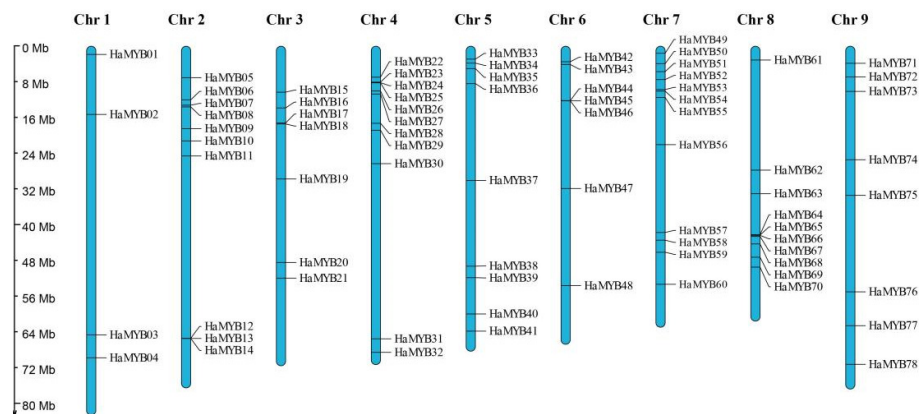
Chr 1 Chr 2 Chr 3 Chr 4 Chr 5 Chr 6 Chr 7 Chr 8 Chr 9

0 Mb
8 Mb
16 Mb
24 Mb
32 Mb
40 Mb
48 Mb
56 Mb
64 Mb
72 Mb
80 Mb

HaMYB01
HaMYB02
HaMYB03
HaMYB04

HaMYB05
HaMYB06
HaMYB07
HaMYB08
HaMYB09
HaMYB10
HaMYB11
HaMYB12
HaMYB13
HaMYB14

HaMYB15
HaMYB16
HaMYB17
HaMYB18
HaMYB19
HaMYB20
HaMYB21

HaMYB22
HaMYB23
HaMYB24
HaMYB25
HaMYB26
HaMYB27
HaMYB28
HaMYB29
HaMYB30
HaMYB31
HaMYB32

HaMYB33
HaMYB34
HaMYB35
HaMYB36
HaMYB37
HaMYB38
HaMYB39
HaMYB40
HaMYB41

HaMYB42
HaMYB43
HaMYB44
HaMYB45
HaMYB46
HaMYB47
HaMYB48

HaMYB49
HaMYB50
HaMYB51
HaMYB52
HaMYB53
HaMYB54
HaMYB55
HaMYB56
HaMYB57
HaMYB58
HaMYB59
HaMYB60

HaMYB61
HaMYB62
HaMYB63
HaMYB64
HaMYB65
HaMYB66
HaMYB67
HaMYB68
HaMYB69
HaMYB70

HaMYB71
HaMYB72
HaMYB73
HaMYB74
HaMYB75
HaMYB76
HaMYB77
HaMYB78